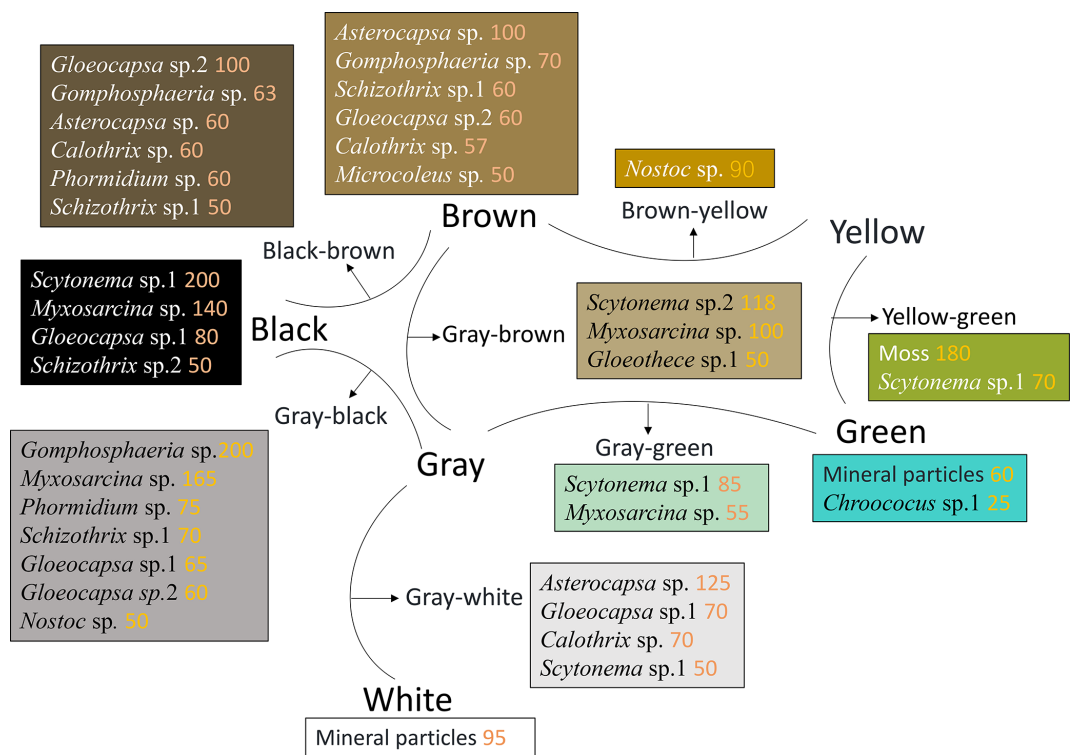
Gloeocapsa sp.2 100
Gomphosphaeria sp. 63
Asterocapsa sp. 60
Calothrix sp. 60
Phormidium sp. 60
Schizothrix sp.1 50

Asterocapsa sp. 100
Gomphosphaeria sp. 70
Schizothrix sp.1 60
Gloeocapsa sp.2 60
Calothrix sp. 57
Microcoleus sp. 50

Nostoc sp. 90

Brown

Brown-yellow

Yellow

Black-brown

Scytonema sp.1 200
Myxosarcina sp. 140
Gloeocapsa sp.1 80
Schizothrix sp.2 50

Black

Gray-brown

Scytonema sp.2 118
Myxosarcina sp. 100
Gloeothece sp.1 50

Yellow-green

Moss 180
Scytonema sp.1 70

Gray-black

Green

Gomphosphaeria sp.200
Myxosarcina sp. 165
Phormidium sp. 75
Schizothrix sp.1 70
Gloeocapsa sp.1 65
Gloeocapsa sp.2 60
Nostoc sp. 50

Gray

Gray-green

Scytonema sp.1 85
Myxosarcina sp. 55

Mineral particles 60
Chroococus sp.1 25

Gray-white

Asterocapsa sp. 125
Gloeocapsa sp.1 70
Calothrix sp. 70
Scytonema sp.1 50

White

Mineral particles 95